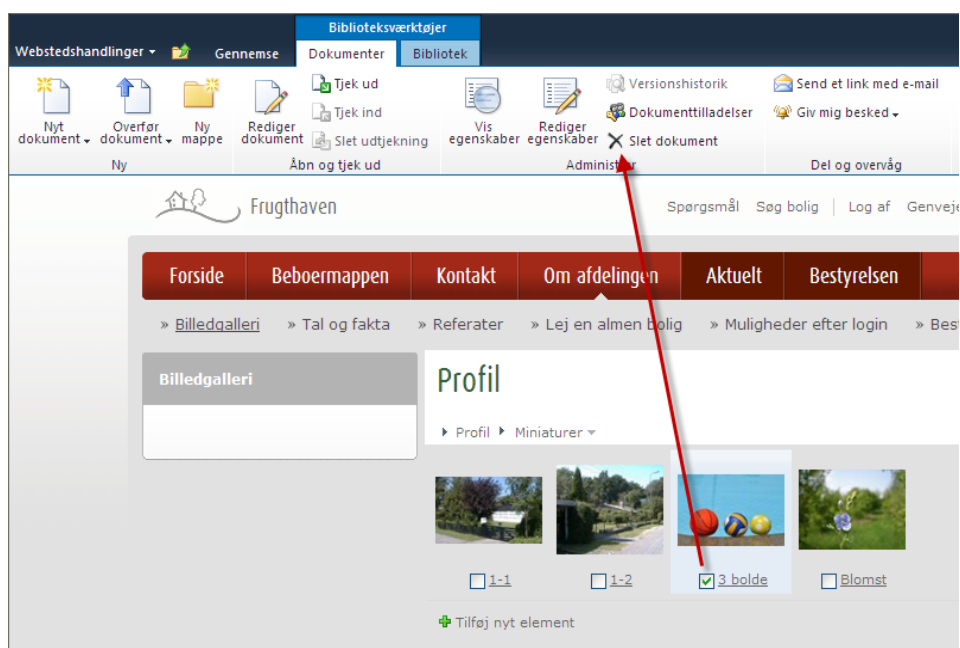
Biblioteksværktøjer

Webstedshandlinger ▾ Gennemse Dokumenter Bibliotek

Nyt dokument ▾ Overfør dokument ▾ Ny mappe
Ny

Rediger dokument Tjek ud Tjek ind Slet udtjekning
Åbn og tjek ud

Vis egenskaber Rediger egenskaber Versionshistorik Dokumenttilladelser Slet dokument
Administrer

Send et link med e-mail Giv mig besked ▾
Del og overvåg

Frugthaven

Spørgsmål Søg bolig Log af Genvej

Forside Beboermappen Kontakt Om afdelingen Aktuelt Bestyrelsen

» Billedgalleri » Tal og fakta » Referater » Lej en almen bolig » Muligheder efter login » Best

Billedgalleri

Profil

Profil ▸ Miniaturer ▾

1-1 1-2 3 bolde Blomst

Tilføj nyt element